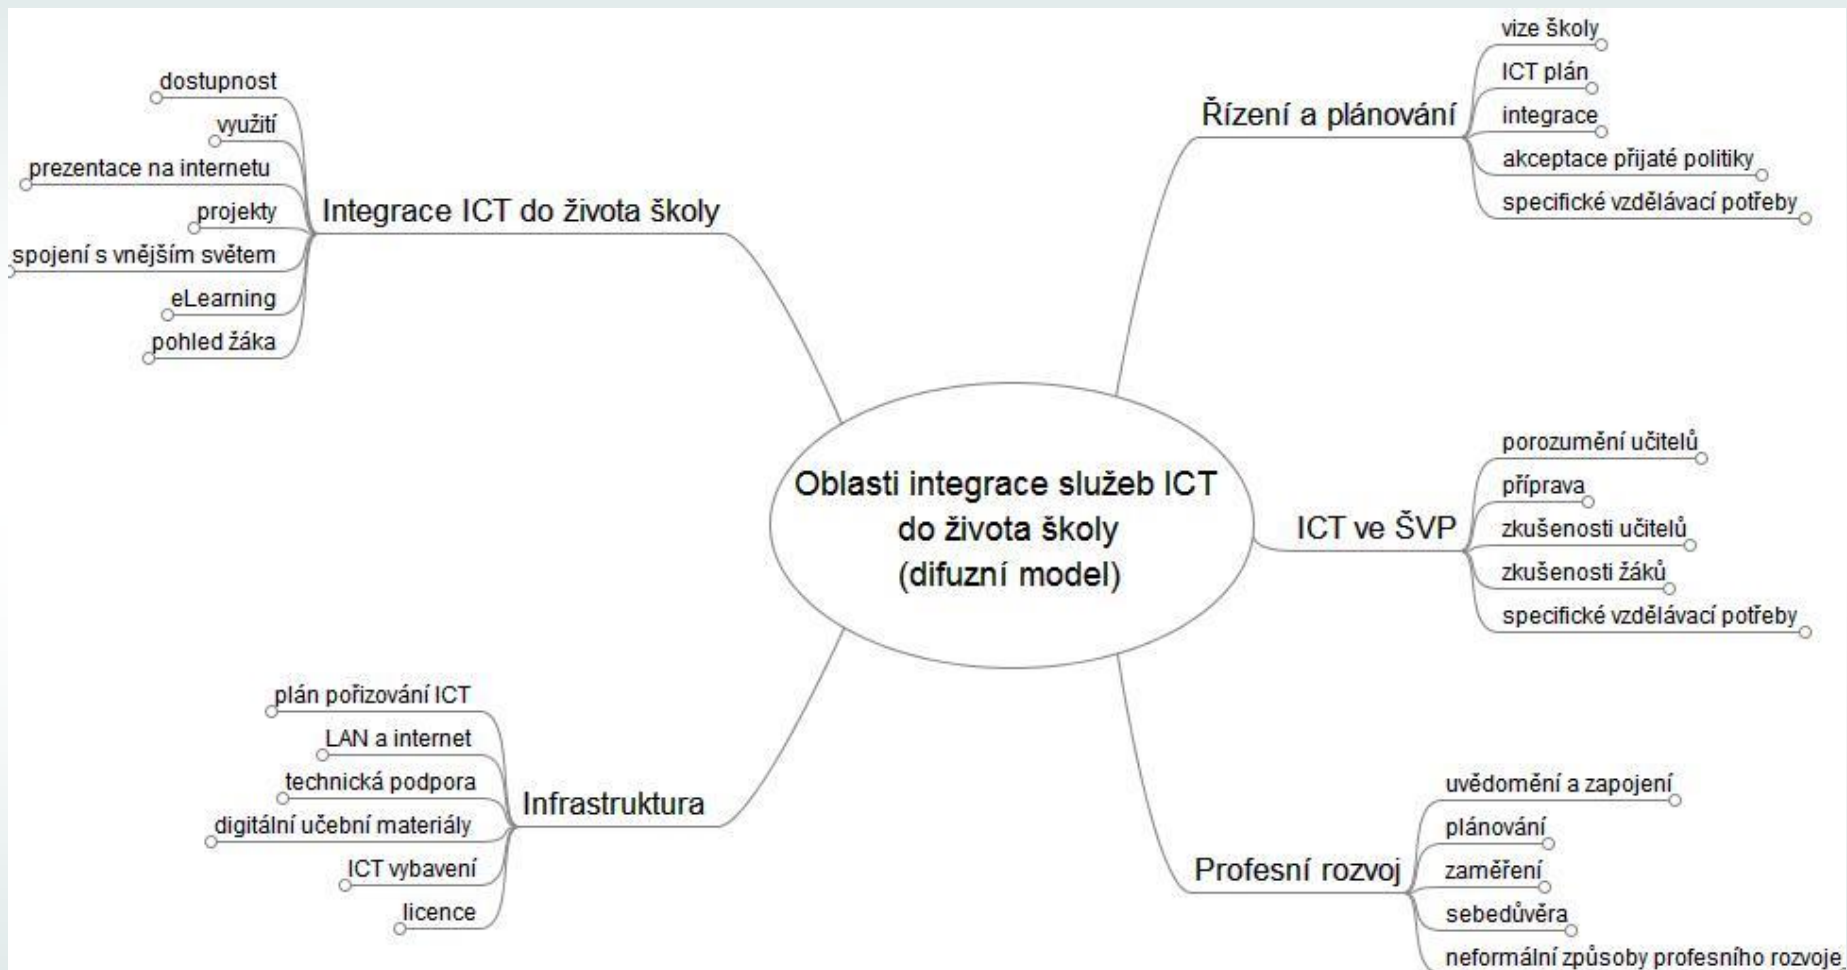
Oblasti integrace služeb ICT do života školy (difuzní model)

Integrace ICT do života školy
dostupnost
využití
prezentace na internetu
projekty
spojení s vnějším světem
eLearning
pohled žáka

Řízení a plánování
vize školy
ICT plán
integrace
akceptace přijaté politiky
specifické vzdělávací potřeby

ICT ve ŠVP
porozumění učitelů
příprava
zkušenosti učitelů
zkušenosti žáků
specifické vzdělávací potřeby

Infrastruktura
plán pořizování ICT
LAN a internet
technická podpora
digitální učební materiály
ICT vybavení
licence

Profesní rozvoj
uvědomění a zapojení
plánování
zaměření
sebedůvěra
neformální způsoby profesního rozvoje